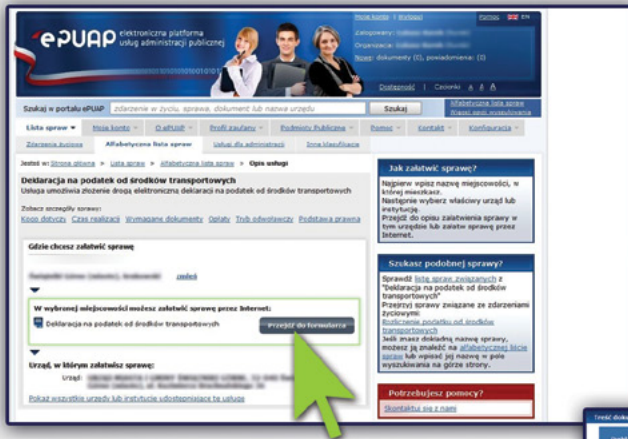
ePUAP elektroniczna platforma usług administracji publicznej

Moje konto | Wyloguj

Pomoc

Zalogowany: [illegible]

Organizacja: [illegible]

Nowe: dokumenty (0), powiadomienia: (0)

Dostępność | Czcionka A A A

Szukaj w portalu ePUAP zdarzenie w życiu, sprawa, dokument lub nazwa urzędu Szukaj

Alfabetyczna lista spraw
Więcej opcji wyszukiwania

Lista spraw | Moje konto | O ePUAP | Profil zaufany | Podmioty Publiczne | Pomoc | Kontakt | Konfiguracja

Zdarzenia życiowe | Alfabetyczna lista spraw | Usługi dla administracji | Inna klasyfikacja

Jesteś w: Strona główna > Lista spraw > Alfabetyczna lista spraw > Opis usługi

Deklaracja na podatek od środków transportowych

Usługa umożliwia złożenie drogą elektroniczną deklaracji na podatek od środków transportowych

Zobacz szczegóły sprawy:
Koszt obsługi Czas realizacji Wymagane dokumenty Opłaty Tryb odwoławczy Podstawa prawna

Gdzie chcesz załatwić sprawę?

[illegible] zmień

W wybranej miejscowości możesz załatwić sprawę przez Internet:

Deklaracja na podatek od środków transportowych

Przejdź do formularza

Urząd, w którym załatwisz sprawę:

Urząd: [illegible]

Pokaż wszystkie urzędy lub instytucje udostępniające tę usługę

Jak załatwić sprawę?

Najpierw wpisz nazwę miejscowości, w której mieszkasz.
Następnie wybierz właściwy urząd lub instytucję.
Przejdź do opisu załatwienia sprawy w tym urzędzie lub załatw sprawę przez Internet.

Szukasz podobnej sprawy?

Sprawdź listę spraw związanych z "Deklaracja na podatek od środków transportowych"
Przejrzyj sprawy związane ze zdarzeniami życiowymi:
Rozliczenie podatku od środków transportowych
Jeśli znasz dokładną nazwę sprawy, możesz ją znaleźć na alfabetycznej liście spraw lub wpisać jej nazwę w pole wyszukiwania na górze strony.

Potrzebujesz pomocy?

Skontaktuj się z nami

Treść doku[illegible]